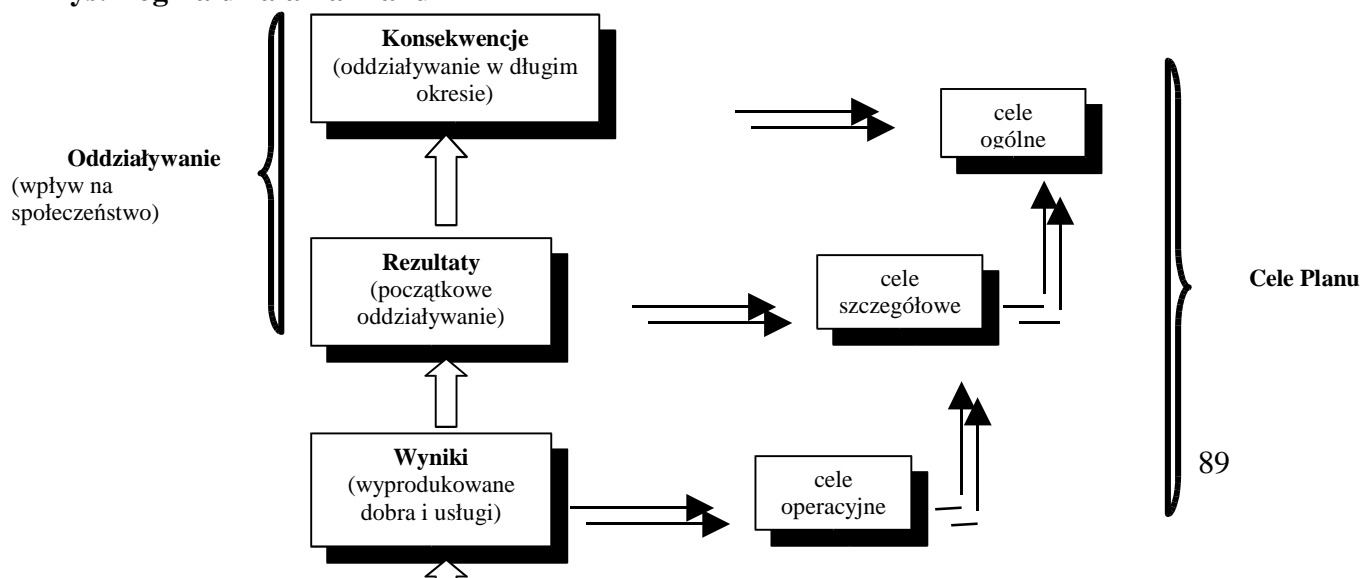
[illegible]

Konsekwencje
(oddziaływanie w długim okresie)

cele ogólne

Oddziaływanie
(wpływ na społeczeństwo)

Rezultaty
(początkowe oddziaływanie)

cele szczegółowe

Cele Planu

Wyniki
(wyprodukowane dobra i usługi)

cele operacyjne

89